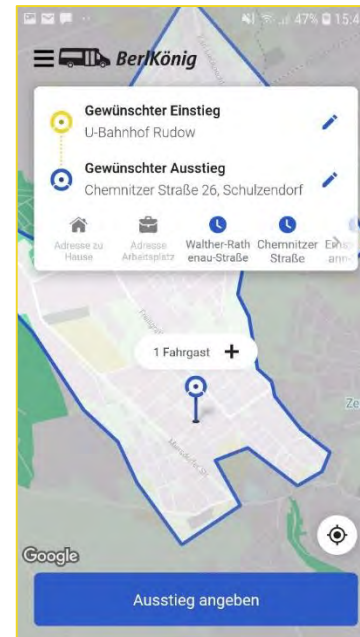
47% 15:4

BerlKönig

Gewünschter Einstieg
U-Bahnhof Rudow

Gewünschter Ausstieg
Chemnitzer Straße 26, Schulzendorf

Adresse zu Hause
Adresse Arbeitsplatz
Walther-Rathenau-Straße
Chemnitzer Straße
Ein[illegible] ann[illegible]

1 Fahrgast +

Ze

Google

Ausstieg angeben